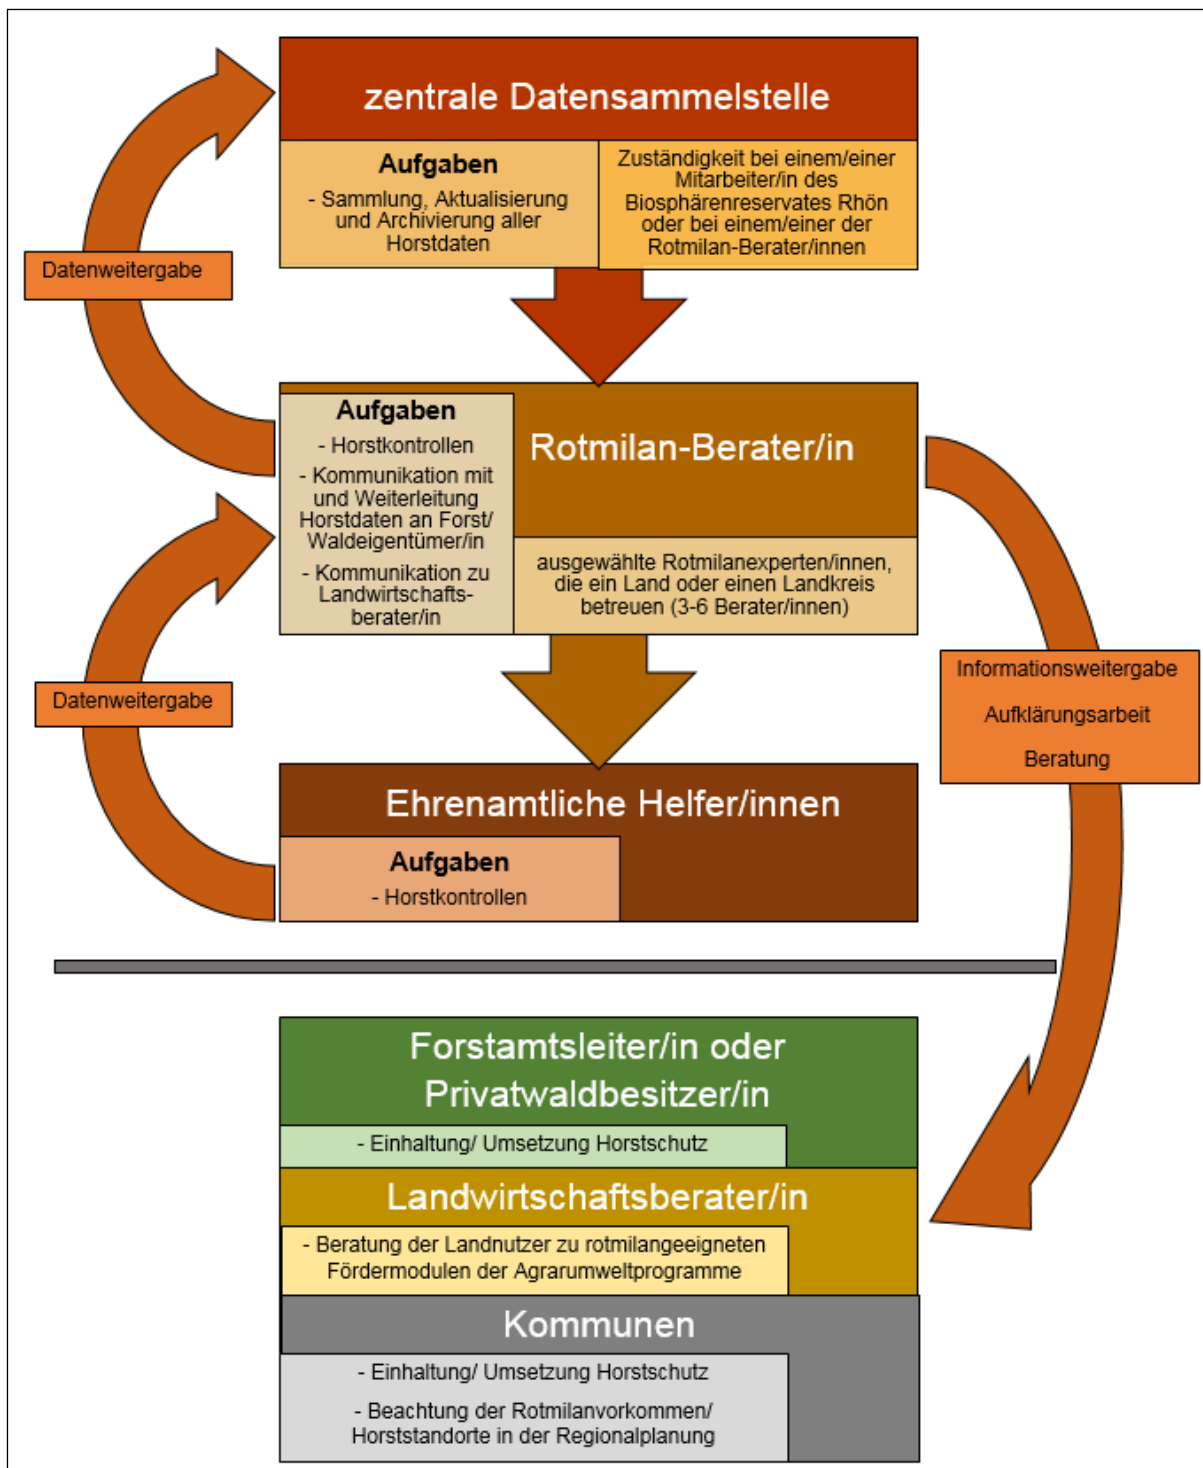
zentrale Datensammelstelle

Aufgaben
- Sammlung, Aktualisierung und Archivierung aller Horstdaten

Zuständigkeit bei einem/einer Mitarbeiter/in des Biosphärenreservates Rhön oder bei einem/einer der Rotmilan-Berater/innen

Datenweitergabe

Aufgaben
- Horstkontrollen
- Kommunikation mit und Weiterleitung Horstdaten an Forst/ Waldeigentümer/in
- Kommunikation zu Landwirtschaftsberater/in

Rotmilan-Berater/in

ausgewählte Rotmilanexperten/innen, die ein Land oder einen Landkreis betreuen (3-6 Berater/innen)

Datenweitergabe

Informationsweitergabe

Aufklärungsarbeit

Beratung

Ehrenamtliche Helfer/innen

Aufgaben
- Horstkontrollen

Forstamtsleiter/in oder Privatwaldbesitzer/in

- Einhaltung/ Umsetzung Horstschutz

Landwirtschaftsberater/in

- Beratung der Landnutzer zu rotmilangeeigneten Fördermodulen der Agrarumweltprogramme

Kommunen

- Einhaltung/ Umsetzung Horstschutz

- Beachtung der Rotmilanvorkommen/ Horststandorte in der Regionalplanung